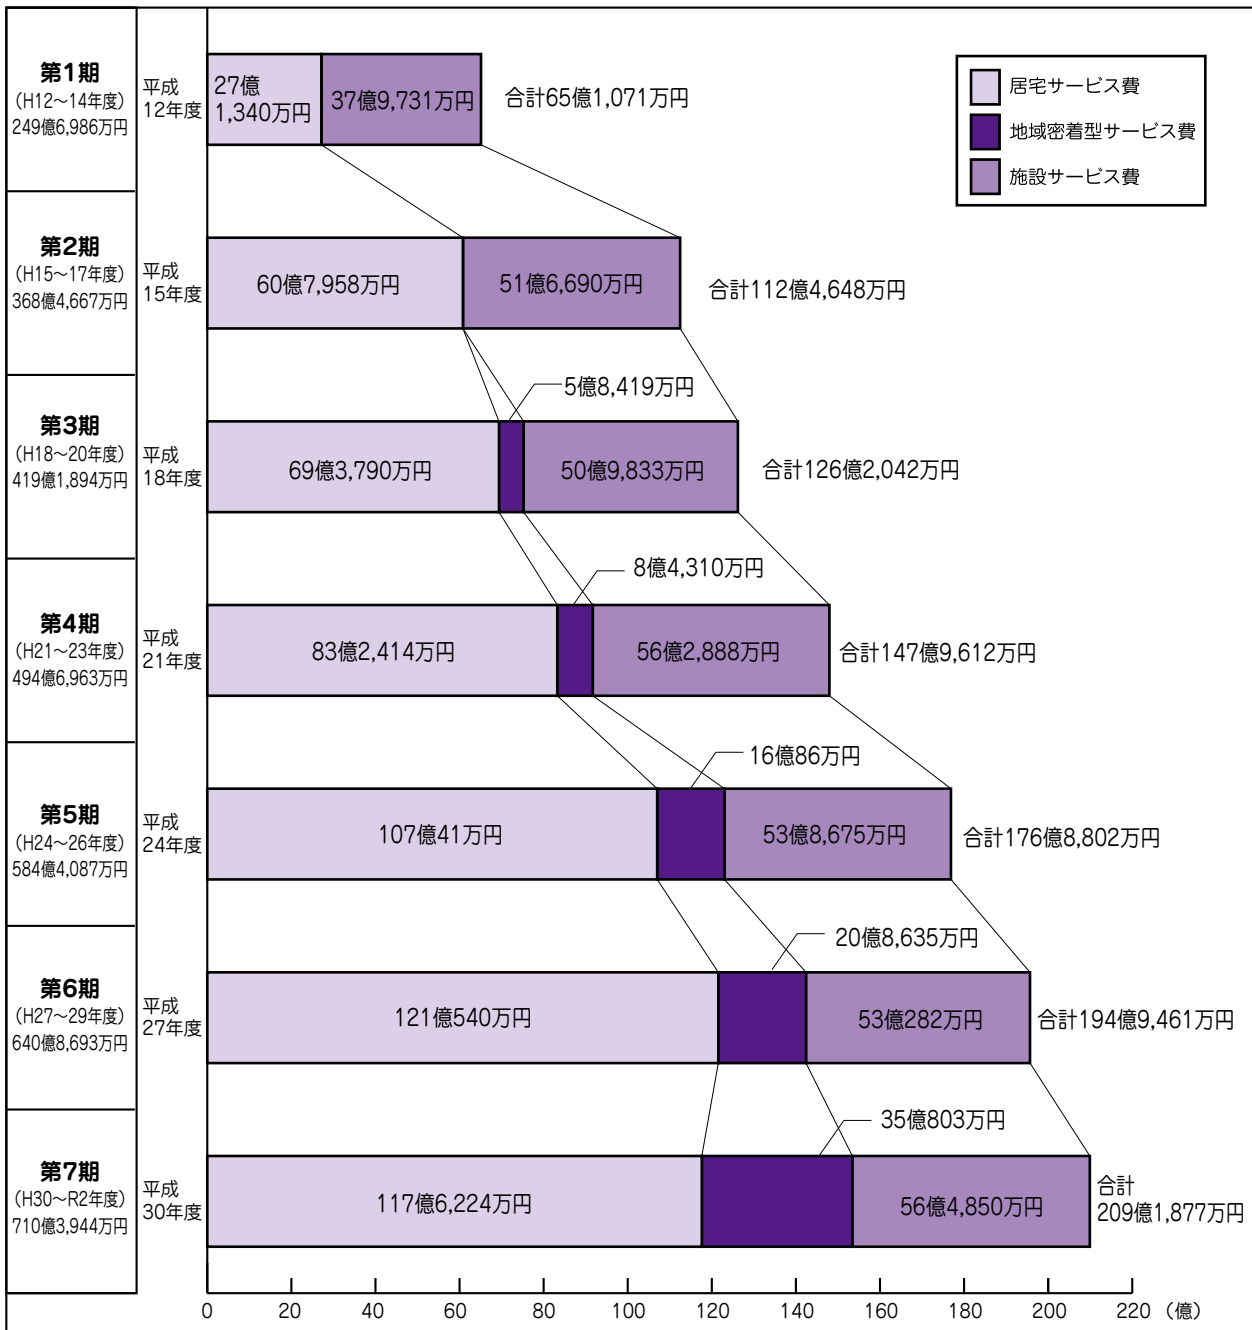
第1期
(H12~14年度)
249億6,986万円

平成12年度

27億1,340万円
37億9,731万円
合計65億1,071万円

居宅サービス費
地域密着型サービス費
施設サービス費

第2期
(H15~17年度)
368億4,667万円

平成15年度

60億7,958万円
51億6,690万円
合計112億4,648万円

第3期
(H18~20年度)
419億1,894万円

平成18年度

5億8,419万円
69億3,790万円
50億9,833万円
合計126億2,042万円

第4期
(H21~23年度)
494億6,963万円

平成21年度

8億4,310万円
83億2,414万円
56億2,888万円
合計147億9,612万円

第5期
(H24~26年度)
584億4,087万円

平成24年度

16億86万円
107億41万円
53億8,675万円
合計176億8,802万円

第6期
(H27~29年度)
640億8,693万円

平成27年度

20億8,635万円
121億540万円
53億282万円
合計194億9,461万円

第7期
(H30~R2年度)
710億3,944万円

平成30年度

35億803万円
117億6,224万円
56億4,850万円
合計209億1,877万円

0 20 40 60 80 100 120 140 160 180 200 220 (億)